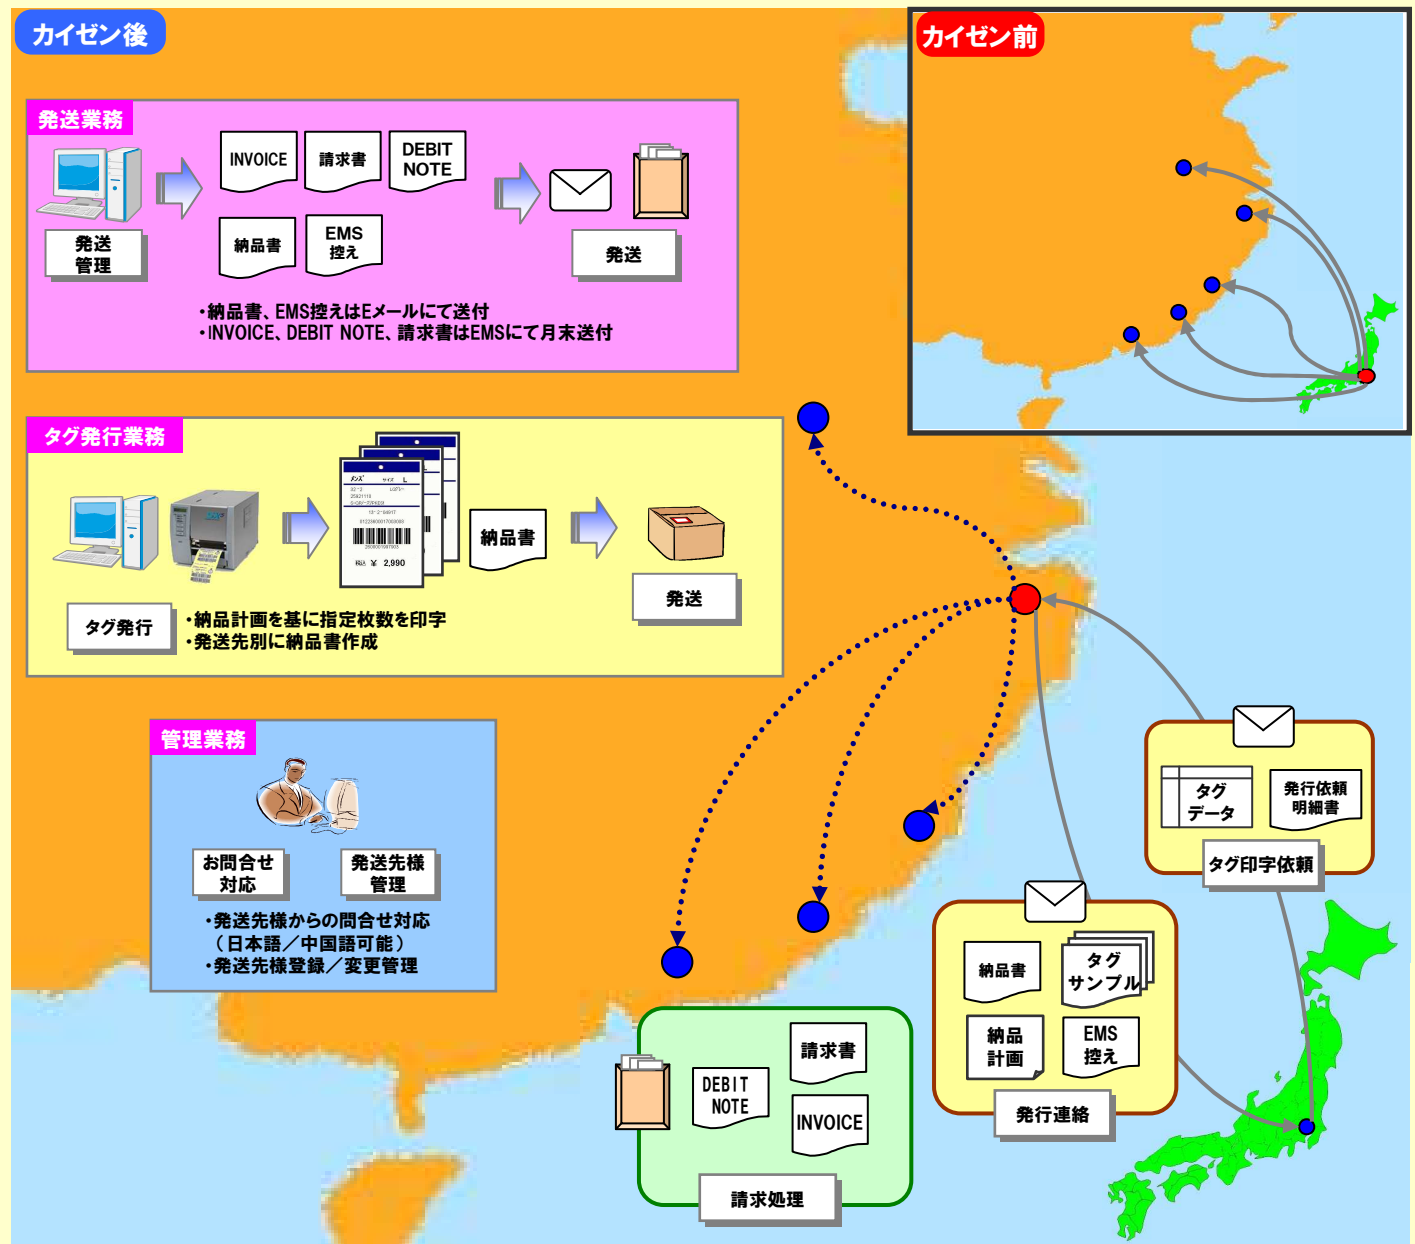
カイゼン後

発送業務

INVOICE

請求書

DEBIT NOTE

納品書

EMS 控え

発送管理

発送

・納品書、EMS控えはEメールにて送付
・INVOICE、DEBIT NOTE、請求書はEMSにて月末送付

カイゼン前

タグ発行業務

納品書

発送

タグ発行

・納品計画を基に指定枚数を印字
・発送先別に納品書作成

管理業務

お問合せ対応

発送先様管理

・発送先様からの問合せ対応
（日本語／中国語可能）
・発送先様登録／変更管理

タグ データ

発行依頼明細書

タグ印字依頼

納品書

タグ サンプル

納品 計画

EMS 控え

発行連絡

請求書

DEBIT NOTE

INVOICE

請求処理